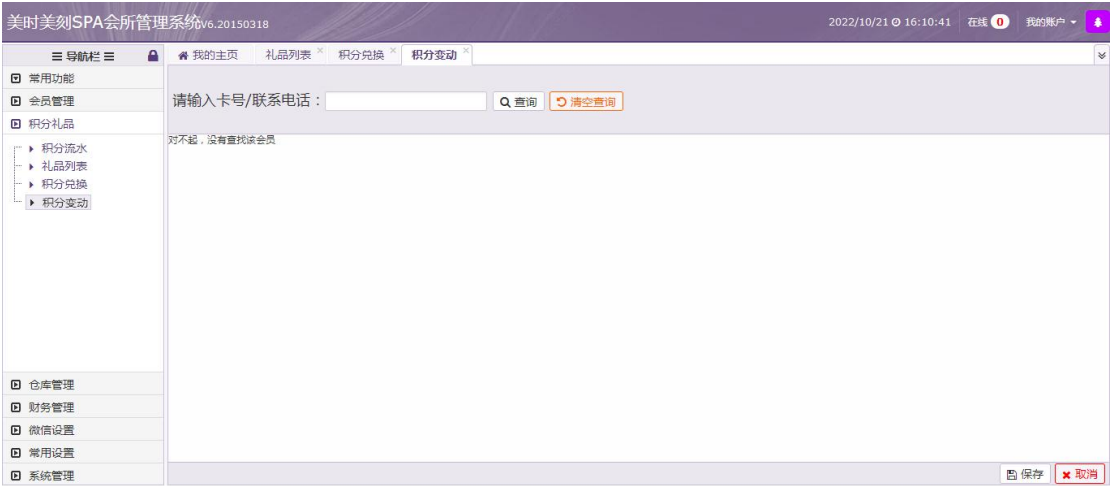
美时美刻SPA会所管理系统v6.20150318

2022/10/21 16:10:41 在线 0 我的账户

≡ 导航栏 ≡

我的主页 礼品列表 积分兑换 积分变动

常用功能
会员管理
积分礼品
积分流水
礼品列表
积分兑换
积分变动

请输入卡号/联系电话：
查询 清空查询

对不起，没有查找该会员

仓库管理
财务管理
微信设置
常用设置
系统管理

保存 取消